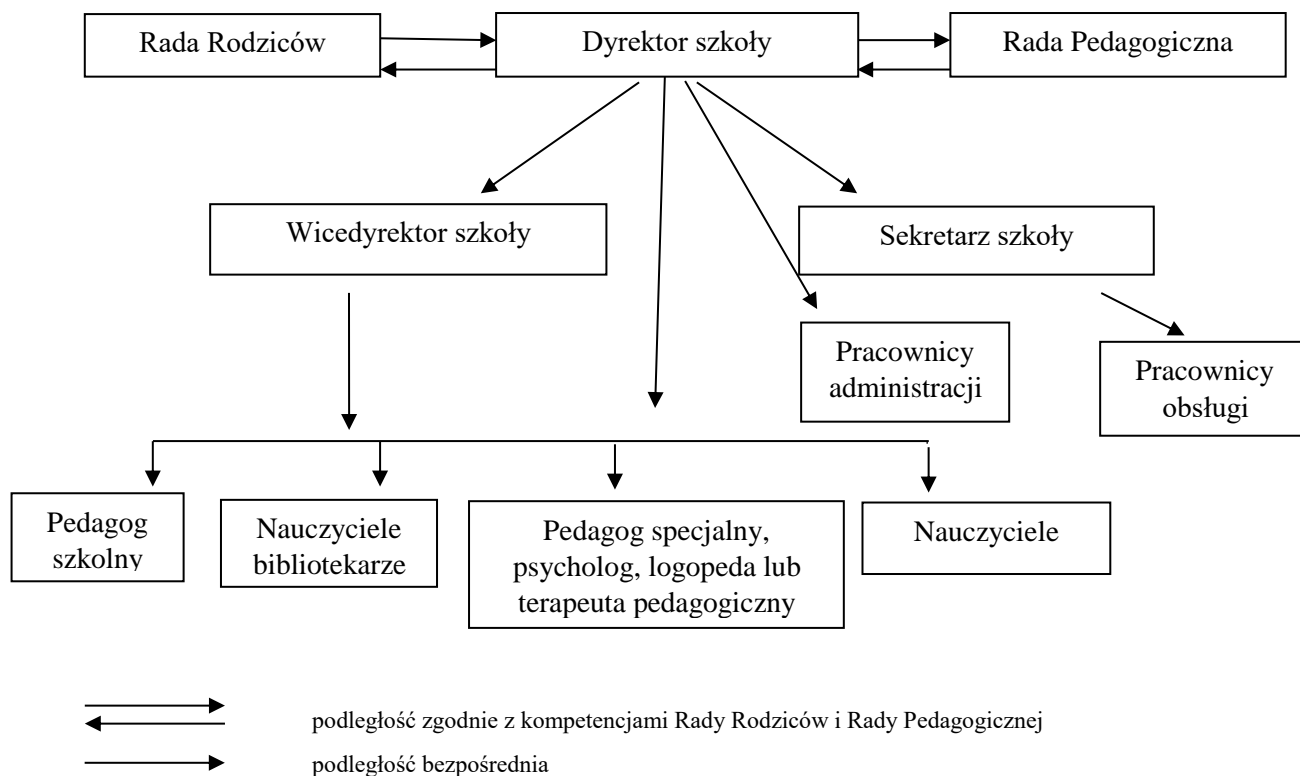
Rada Rodziców

Dyrektor szkoły

Rada Pedagogiczna

Wicedyrektor szkoły

Sekretarz szkoły

Pracownicy administracji

Pracownicy obsługi

Pedagog szkolny

Nauczyciele bibliotekarze

Pedagog specjalny, psycholog, logopeda lub terapeuta pedagogiczny

Nauczyciele

podległość zgodnie z kompetencjami Rady Rodziców i Rady Pedagogicznej

podległość bezpośrednia